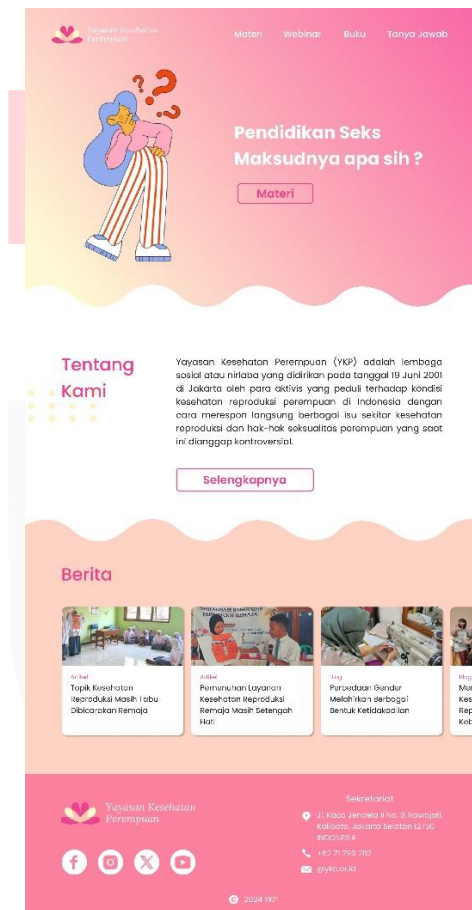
Yayasan Kesehatan Perempuan

Materi Webinar Buku Tanya Jawab

Pendidikan Seks Maksudnya apa sih ?

Materi

Tentang Kami

Yayasan Kesehatan Perempuan (YKP) adalah lembaga sosial atau nirlaba yang didirikan pada tanggal 19 Juni 2001 di Jakarta oleh para aktivis yang peduli terhadap kondisi kesehatan reproduksi perempuan di Indonesia dengan cara merespon langsung berbagai isu sekitar kesehatan reproduksi dan hak-hak seksualitas perempuan yang saat ini dianggap kontroversial.

Selengkapnya

Berita

Artikel
Topik Kesehatan Reproduksi Masih Tabu Dibicarakan Remaja

Artikel
Pemenuhan Layanan Kesehatan Reproduksi Remaja Masih Setengah Hati

Blog
Perbedaan Gender Melahirkan Berbagai Bentuk Ketidakadilan

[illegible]

Yayasan Kesehatan Perempuan

Sekretariat

Jl. Kaca Jendela II No. 3, Rawajati, Kalibata, Jakarta Selatan 12750 INDONESIA

+62 21 798 2112

@ykp.or.id

© 2024 YKP